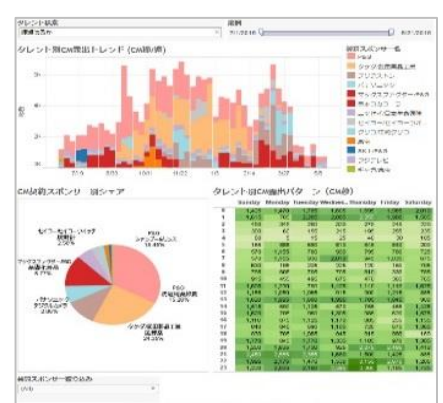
タレント選択
期間
タレント別CM露出トレンド（CM秒/週）
CM秒数スポンサー別シェア
タレント別CM曜日パターン（CM秒）
Sunday Monday Tuesday Wednesday Thursday Friday Saturday
P&G
タケダ
ブリヂストン
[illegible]
P&G
ブラザー工業
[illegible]
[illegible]
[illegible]
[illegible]
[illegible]
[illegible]
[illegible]
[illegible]
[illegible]
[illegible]
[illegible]
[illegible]